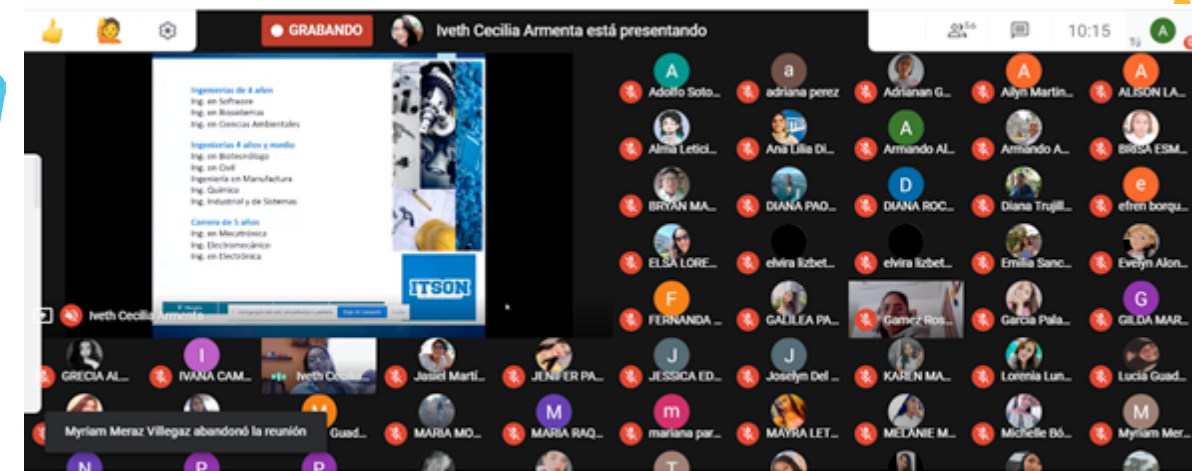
GRABANDO
Iveth Cecilia Armenta está presentando
56
10:15
Tú

Ingenierías de 4 años
Ing. en Software
Ing. en Biosistemas
Ing. en Ciencias Ambientales

Ingenierías 4 años y medio
Ing. en Biotecnólogo
Ing. en Civil
Ingeniería en Manufactura
Ing. Químico
Ing. Industrial y de Sistemas

Carrera de 5 años
Ing. en Mecatrónica
Ing. Electromecánico
Ing. en Electrónica

ITSON

Iveth Cecilia Armenta

Adolfo Soto...
adriana perez
Adrianan G...
Ailyn Martin...
ALISON LA...
Alma Letici...
Ana Lilia Di...
Armando Al...
Armando A...
BRISA ESM...
BRYAN MA...
DIANA PAO...
DIANA ROC...
Diana Trujill...
efren borqu...
ELSA LORE...
elvira lizbet...
elvira lizbet...
Emilia Sanc...
Evelyn Alon...
FERNANDA ...
GALILEA PA...
Gamez Ros...
Garcia Pala...
GILDA MAR...
GRECIA AL...
IVANA CAM...
Iveth Cecilia
Jasiel Martí...
JENIFER PA...
JESSICA ED...
Joselyn Del ...
KAREN MA...
Lorenia Lun...
Lucia Guad...
Guad...
MARIA MO...
MARIA RAQ...
mariana par...
MAYRA LET...
MELANIE M...
Michelle Bó...
Myriam Mer...

Myriam Meraz Villegaz abandonó la reunión